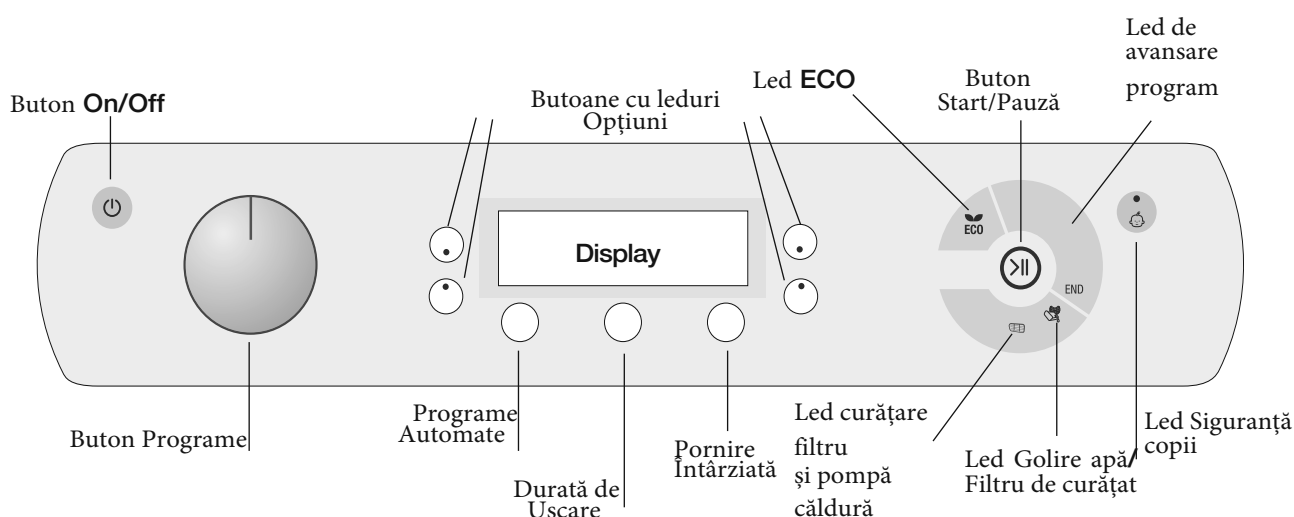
Buton **On/Off**

Butoane cu leduri Opțiuni

Led **ECO**

Buton Start/Pauză

Led de avansare program

Display

ECO

END

Buton Programe

Programe Automate

Durată de Uscare

Pornire Întârziată

Led curățare filtru și pompă căldură

Led Golire apă/ Filtru de curățat

Led Siguranță copii